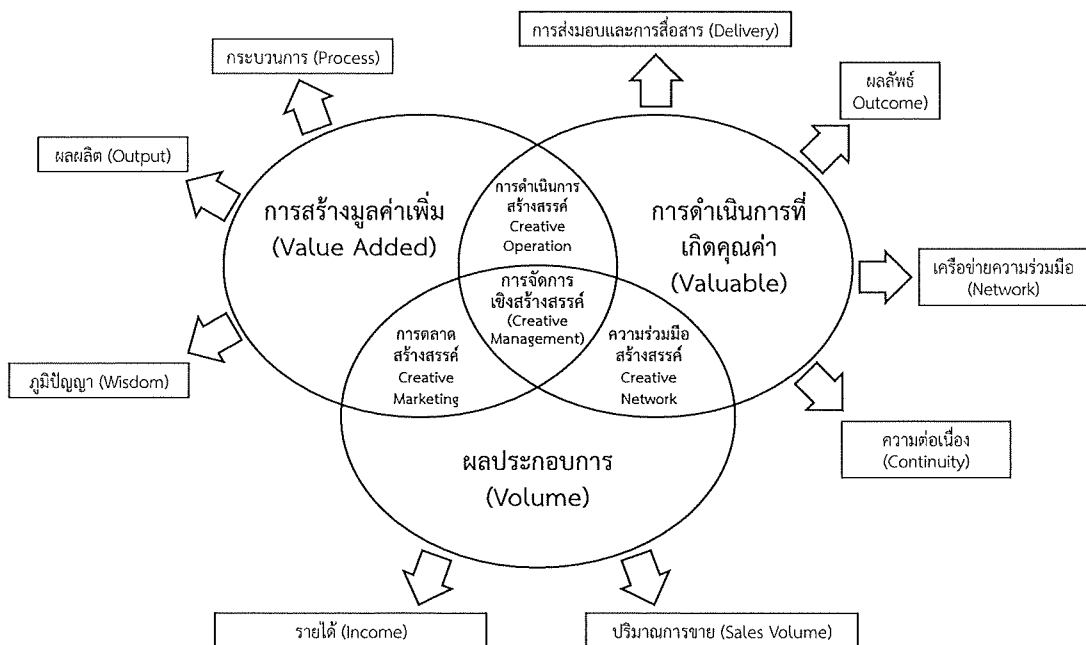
การส่งมอบและการสื่อสาร (Delivery)

กระบวนการ (Process)

ผลลัพธ์ Outcome)

ผลผลิต (Output)

การสร้างมูลค่าเพิ่ม (Value Added)

การดำเนินการสร้างสรรค์ Creative Operation

การดำเนินการที่เกิดคุณค่า (Valuable)

เครือข่ายความร่วมมือ (Network)

การจัดการเชิงสร้างสรรค์ (Creative Management)

การตลาดสร้างสรรค์ Creative Marketing

ความร่วมมือสร้างสรรค์ Creative Network

ภูมิปัญญา (Wisdom)

ความต่อเนื่อง (Continuity)

ผลประกอบการ (Volume)

รายได้ (Income)

ปริมาณการขาย (Sales Volume)